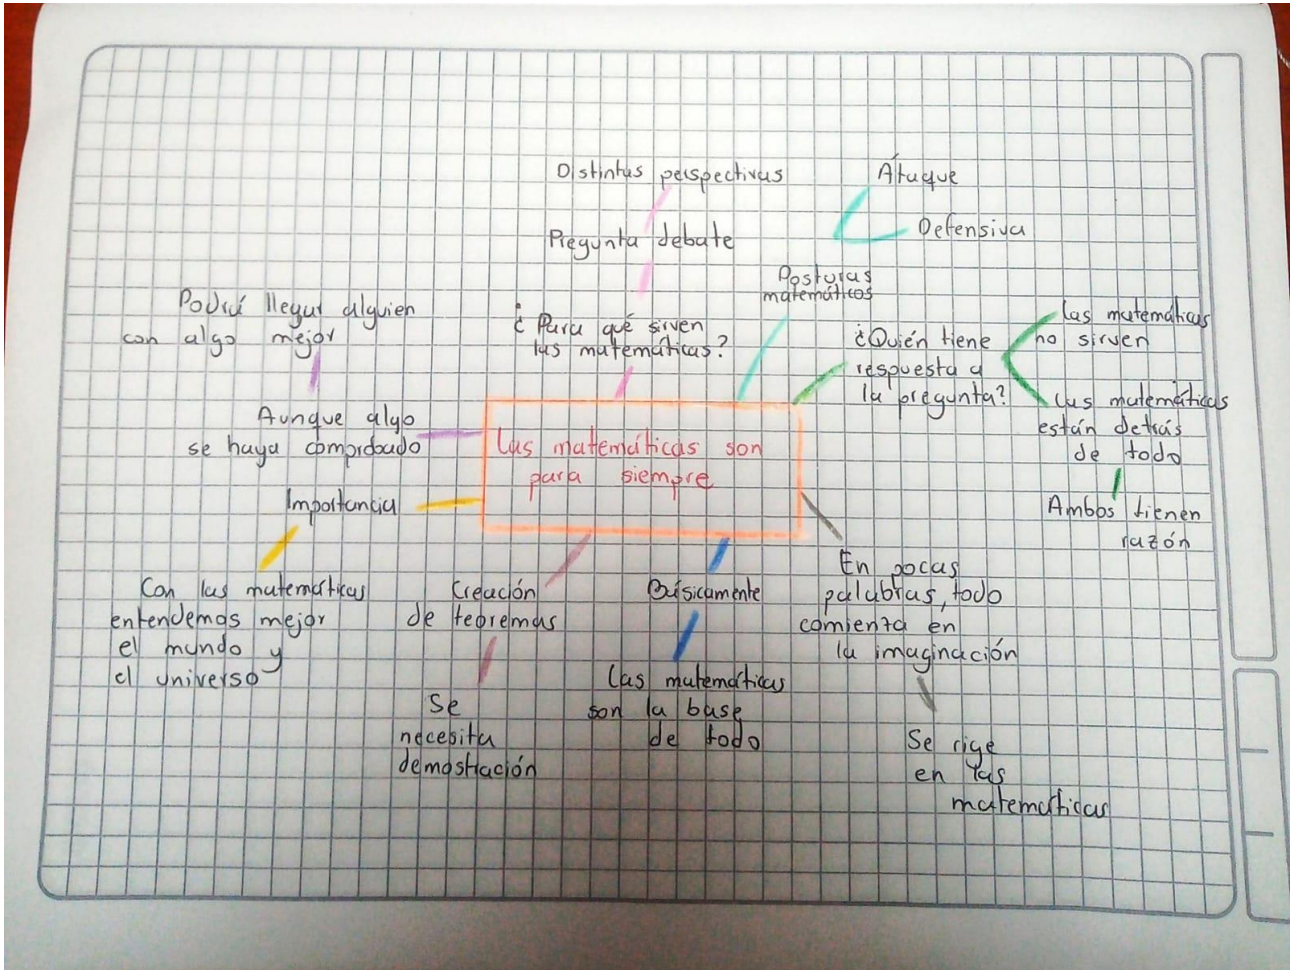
Las matemáticas son para siempre

Distintas perspectivas

Pregunta debate

¿ Para qué sirven las matemáticas?

Ataque

Defensiva

Posturas matemáticas

¿Quién tiene respuesta a la pregunta?

Las matemáticas no sirven

Las matemáticas están detrás de todo

Ambos tienen razón

Podrá llegar alguien con algo mejor

Aunque algo se haya comprobado

Importancia

Con las matemáticas entendemos mejor el mundo y el universo

Creación de teoremas

Se necesita demostación

Básicamente

Las matemáticas son la base de todo

En pocas palabras, todo comienza en la imaginación

Se rige en las matemáticas